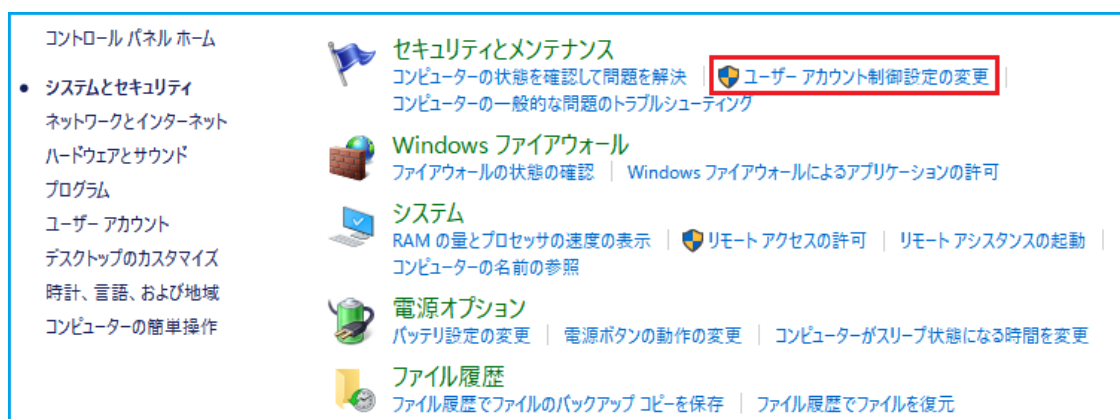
コントロール パネル ホーム

システムとセキュリティ
ネットワークとインターネット
ハードウェアとサウンド
プログラム
ユーザー アカウント
デスクトップのカスタマイズ
時計、言語、および地域
コンピューターの簡単操作

セキュリティとメンテナンス
コンピューターの状態を確認して問題を解決 | ユーザー アカウント制御設定の変更 |
コンピューターの一般的な問題のトラブルシューティング

Windows ファイアウォール
ファイアウォールの状態の確認 | Windows ファイアウォールによるアプリケーションの許可

システム
RAM の量とプロセッサの速度の表示 | リモート アクセスの許可 | リモート アシスタンスの起動 |
コンピューターの名前の参照

電源オプション
バッテリ設定の変更 | 電源ボタンの動作の変更 | コンピューターがスリープ状態になる時間を変更

ファイル履歴
ファイル履歴でファイルのバックアップ コピーを保存 | ファイル履歴でファイルを復元